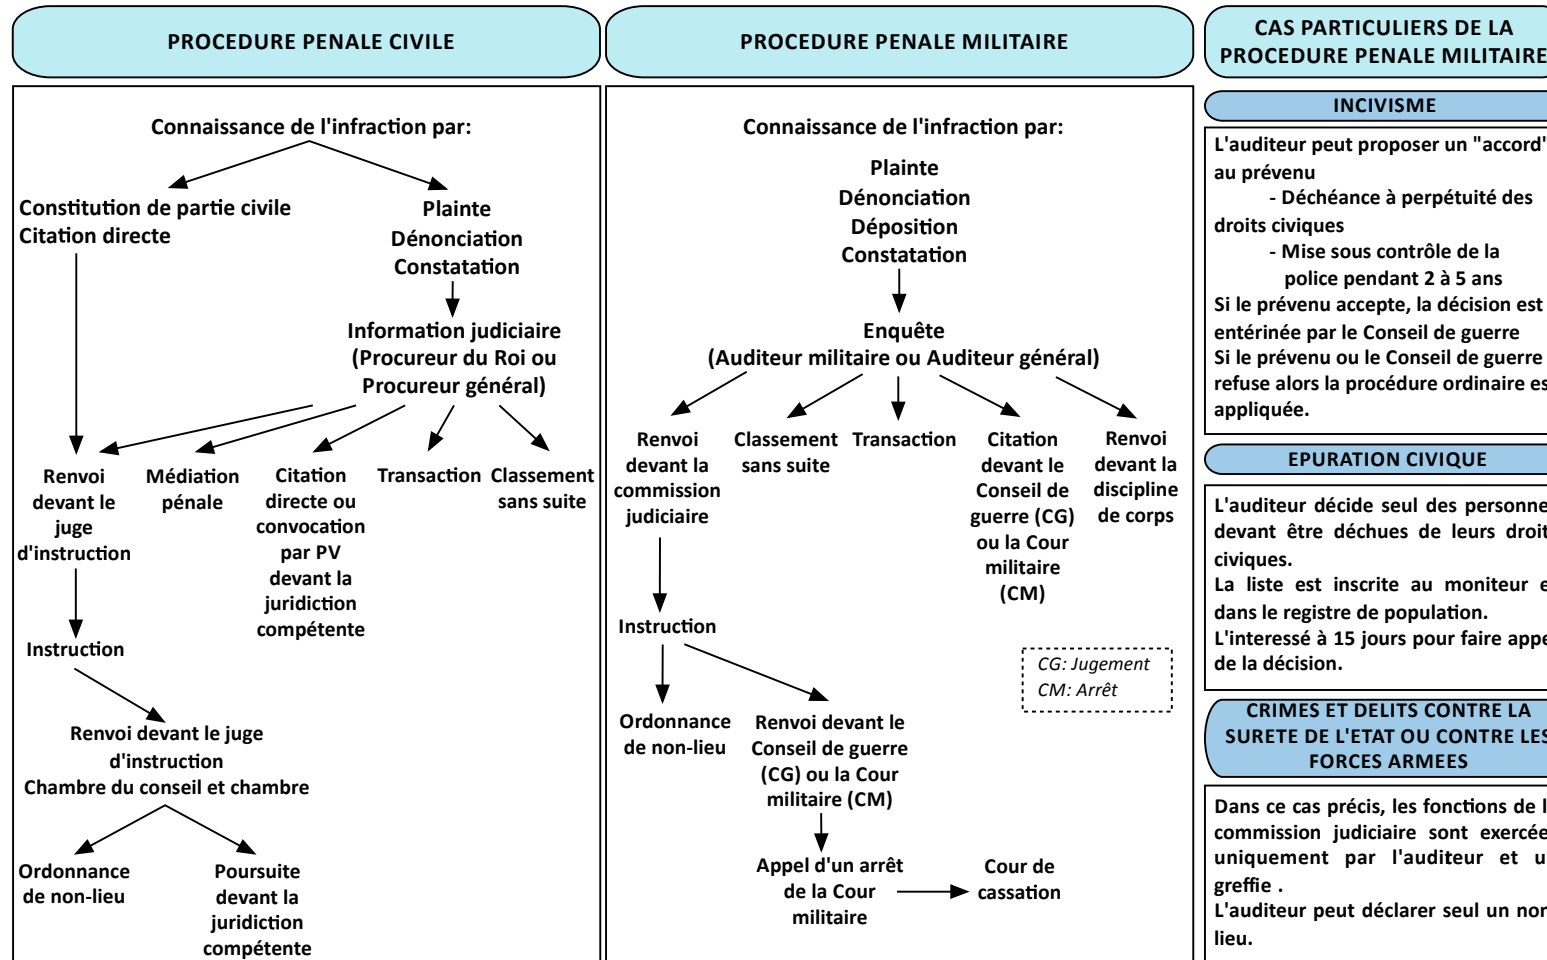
PROCEDURE PENALE CIVILE

Connaissance de l'infraction par:

Constitution de partie civile
Citation directe

Plainte
Dénonciation
Constatation

Information judiciaire
(Procureur du Roi ou Procureur général)

Renvoi devant le juge d'instruction

Médiation pénale

Citation directe ou convocation par PV devant la juridiction compétente

Transaction

Classement sans suite

Instruction

Renvoi devant le juge d'instruction
Chambre du conseil et chambre

Ordonnance de non-lieu

Poursuite devant la juridiction compétente

PROCEDURE PENALE MILITAIRE

Connaissance de l'infraction par:

Plainte
Dénonciation
Déposition
Constatation

Enquête
(Auditeur militaire ou Auditeur général)

Renvoi devant la commission judiciaire

Classement sans suite

Transaction

Citation devant le Conseil de guerre (CG) ou la Cour militaire (CM)

Renvoi devant la discipline de corps

Instruction

CG: Jugement
CM: Arrêt

Ordonnance de non-lieu

Renvoi devant le Conseil de guerre (CG) ou la Cour militaire (CM)

Appel d'un arrêt de la Cour militaire

Cour de cassation

CAS PARTICULIERS DE LA PROCEDURE PENALE MILITAIRE

INCIVISME

L'auditeur peut proposer un "accord" au prévenu
- Déchéance à perpétuité des droits civiques
- Mise sous contrôle de la police pendant 2 à 5 ans
Si le prévenu accepte, la décision est entérinée par le Conseil de guerre
Si le prévenu ou le Conseil de guerre refuse alors la procédure ordinaire es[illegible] appliquée.

EPURATION CIVIQUE

L'auditeur décide seul des personne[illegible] devant être déchues de leurs droit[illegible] civiques.
La liste est inscrite au moniteur e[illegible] dans le registre de population.
L'interessé à 15 jours pour faire appe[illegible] de la décision.

CRIMES ET DELITS CONTRE LA SURETE DE L'ETAT OU CONTRE LES FORCES ARMEES

Dans ce cas précis, les fonctions de l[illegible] commission judiciaire sont exercée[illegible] uniquement par l'auditeur et u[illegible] greffie .
L'auditeur peut déclarer seul un non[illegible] lieu.